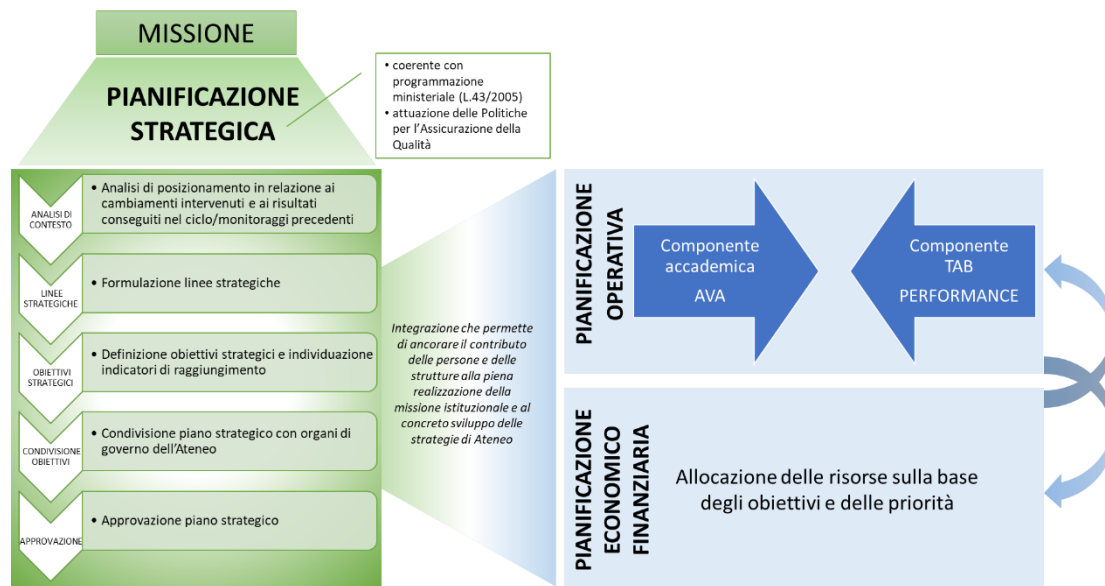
MISSIONE

PIANIFICAZIONE STRATEGICA

• coerente con programmazione ministeriale (L.43/2005)
• attuazione delle Politiche per l'Assicurazione della Qualità

ANALISI DI CONTESTO
• Analisi di posizionamento in relazione ai cambiamenti intervenuti e ai risultati conseguiti nel ciclo/monitoraggi precedenti

LINEE STRATEGICHE
• Formulazione linee strategiche

OBIETTIVI STRATEGICI
• Definizione obiettivi strategici e individuazione indicatori di raggiungimento

CONDIVISIONE OBIETTIVI
• Condivisione piano strategico con organi di governo dell'Ateneo

APPROVAZIONE
• Approvazione piano strategico

Integrazione che permette di ancorare il contributo delle persone e delle strutture alla piena realizzazione della missione istituzionale e al concreto sviluppo delle strategie di Ateneo

PIANIFICAZIONE OPERATIVA

Componente accademica
AVA

Componente TAB
PERFORMANCE

PIANIFICAZIONE ECONOMICO FINANZIARIA

Allocazione delle risorse sulla base degli obiettivi e delle priorità